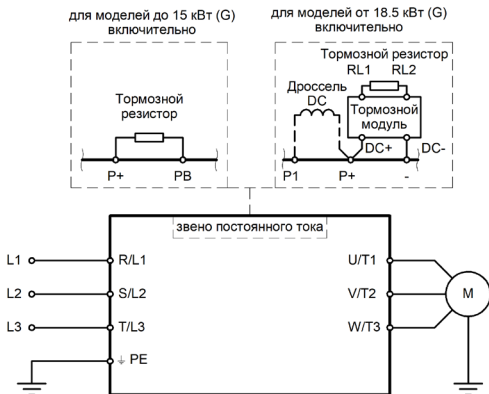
для моделей до 15 кВт (G) включительно

для моделей от 18.5 кВт (G) включительно

Тормозной резистор

P+

PB

Тормозной резистор

RL1

RL2

Дроссель DC

Тормозной модуль

DC+

DC-

P1

P+

-

звено постоянного тока

L1

L2

L3

R/L1

S/L2

T/L3

PE

U/T1

V/T2

W/T3

M